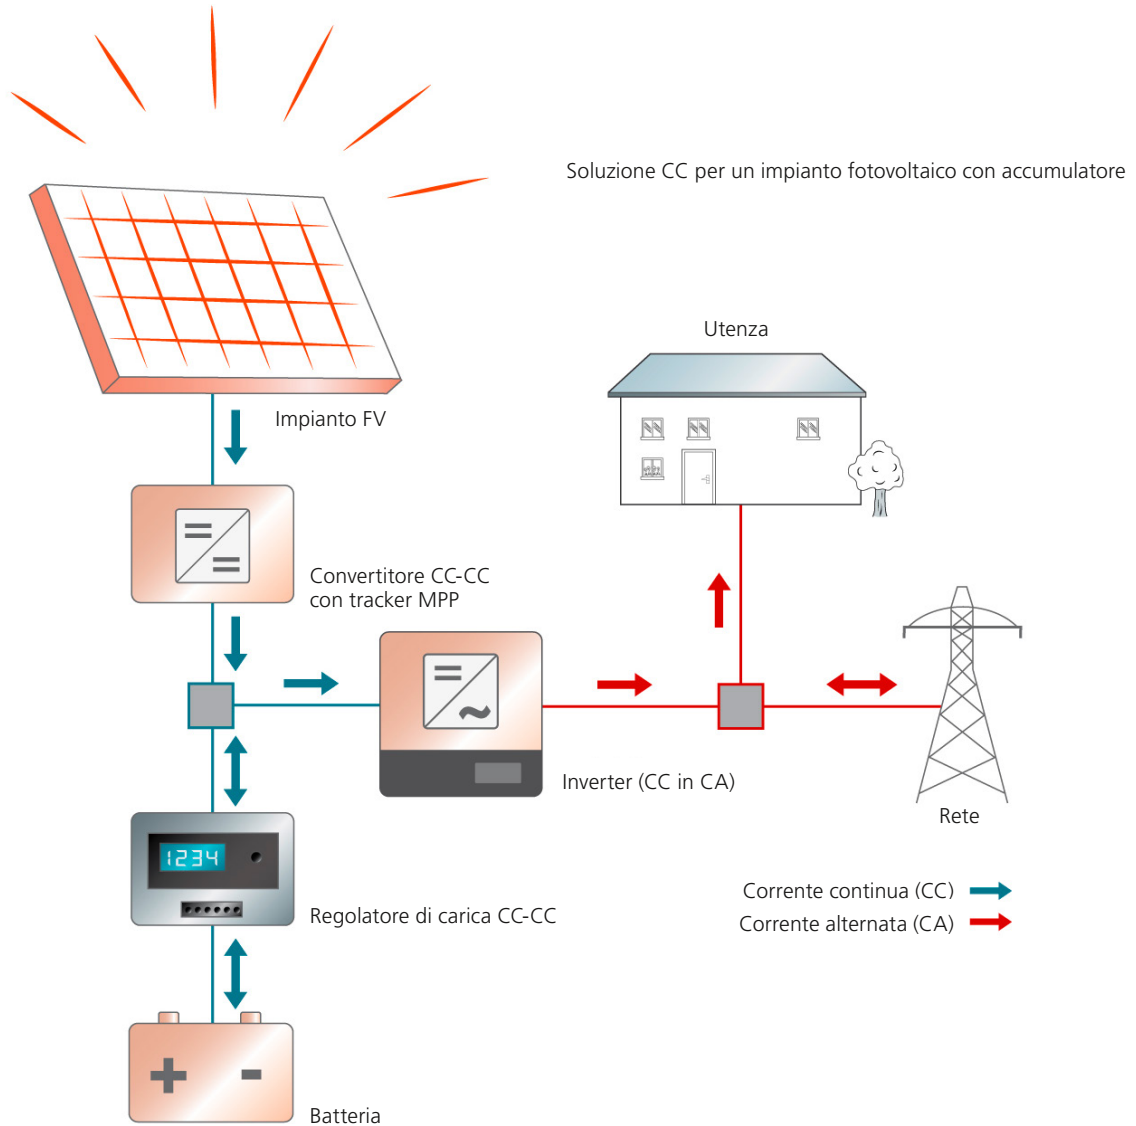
Soluzione CC per un impianto fotovoltaico con accumulatore

Utenza

Impianto FV

Convertitore CC-CC
con tracker MPP

Inverter (CC in CA)

Rete

1234

Regolatore di carica CC-CC

Corrente continua (CC)
Corrente alternata (CA)

+ -

Batteria